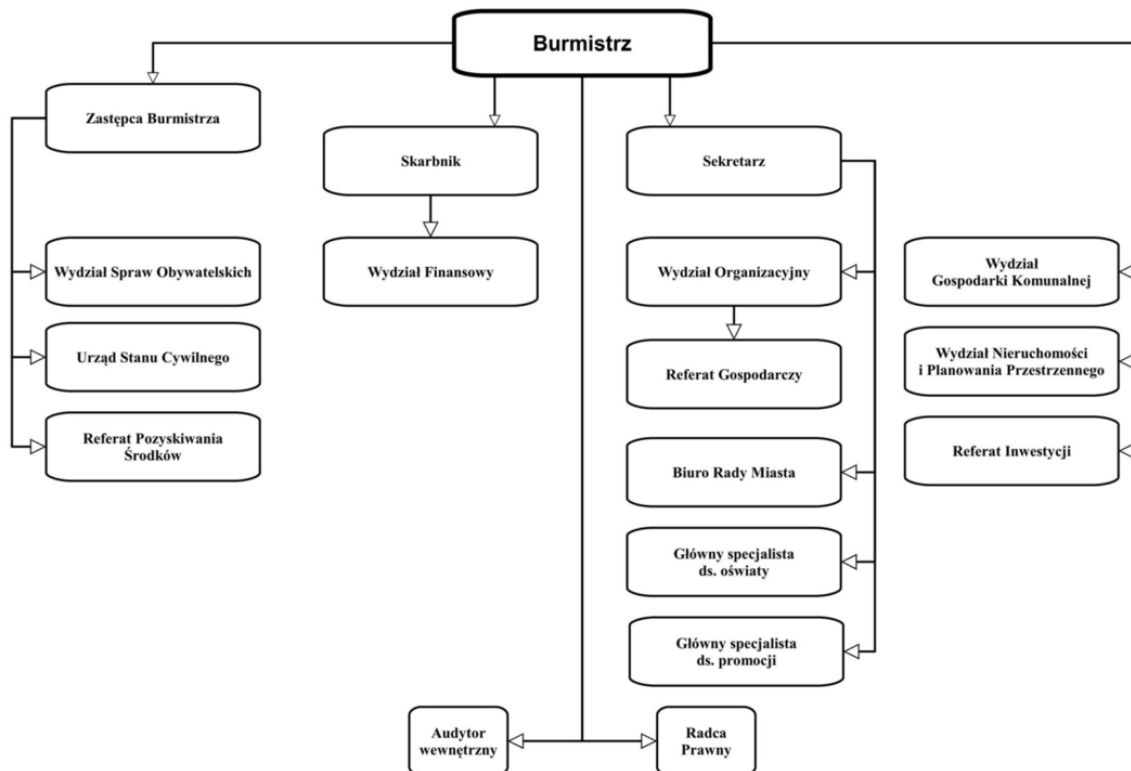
Burmistrz

Zastępca Burmistrza

Wydział Spraw Obywatelskich

Urząd Stanu Cywilnego

Referat Pozyskiwania Środków

Skarbnik

Wydział Finansowy

Sekretarz

Wydział Organizacyjny

Referat Gospodarczy

Biuro Rady Miasta

Główny specjalista ds. oświaty

Główny specjalista ds. promocji

Wydział Gospodarki Komunalnej

Wydział Nieruchomości i Planowania Przestrzennego

Referat Inwestycji

Audytor wewnętrzny

Radca Prawny